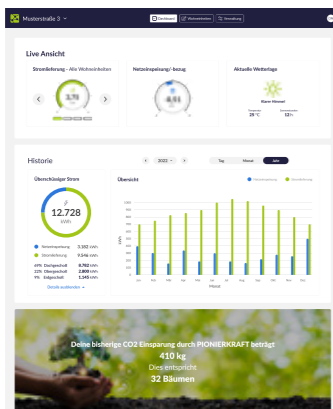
Musterstraße 3

Dashboard | Wohneinheiten | Verwaltung

Live Ansicht

Stromlieferung - Alle Wohneinheiten

3,70

Netzeinspeisung/-bezug

4,61

Aktuelle Wetterlage

Klarer Himmel

29 °C

12 h

Historie

2022

Tag | Monat | Jahr

Überschüssiger Strom

12.728
kWh

Netzeinspeisung 3.182 kWh

Stromlieferung 9.546 kWh

69% Dachgeschoß 8.782 kWh

22% Obergeschoß 2.800 kWh

9% Erdgeschoß 1.145 kWh

Details ausklappen

Übersicht

Netzeinspeisung | Stromlieferung

1000
900
800
700
600
500
400
300
200
100
0

kWh

Jan | Feb | Mär | Apr | Mai | Jun | Jul | Aug | Sep | Okt | Nov | Dez

Monat

Deine bisherige CO2 Einsparung durch PIONIERKRAFT beträgt

410 kg

Dies entspricht

32 Bäumen